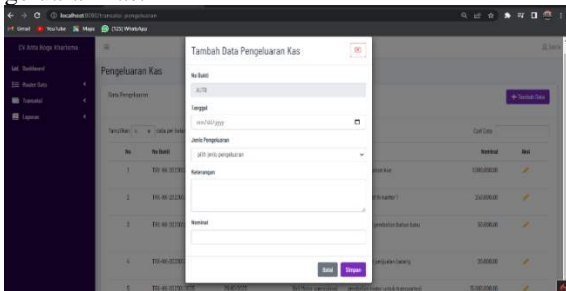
localhost:8080/transaksi_pengeluaran
Gmail YouTube Maps (103) WhatsApp

CV Anta Ringo Kitarlarma
Dashboard
Master Data
Transaksi
Laporan

Pengeluaran Kas
Data Pengeluaran
+ Tambah Data
Tampilkan 10 data per halaman
Cari Data

| No | No Bukti | | Nominal | Aksi |
|---|---|---|---|---|
| 1 | TRX-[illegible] | | 7.000.000,00 | |
| 2 | TRX-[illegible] | | 250.000,00 | |
| 3 | TRX-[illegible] | | 50.000,00 | |
| 4 | TRX-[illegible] | | 20.000,00 | |
| 5 | TRX-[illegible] | | 15.000.000,00 | |

Tambah Data Pengeluaran Kas

No Bukti
AUTO

Tanggal
mm/dd/yyyy

Jenis Pengeluaran
pilih jenis pengeluaran

Keterangan

Nominal

Batal Simpan